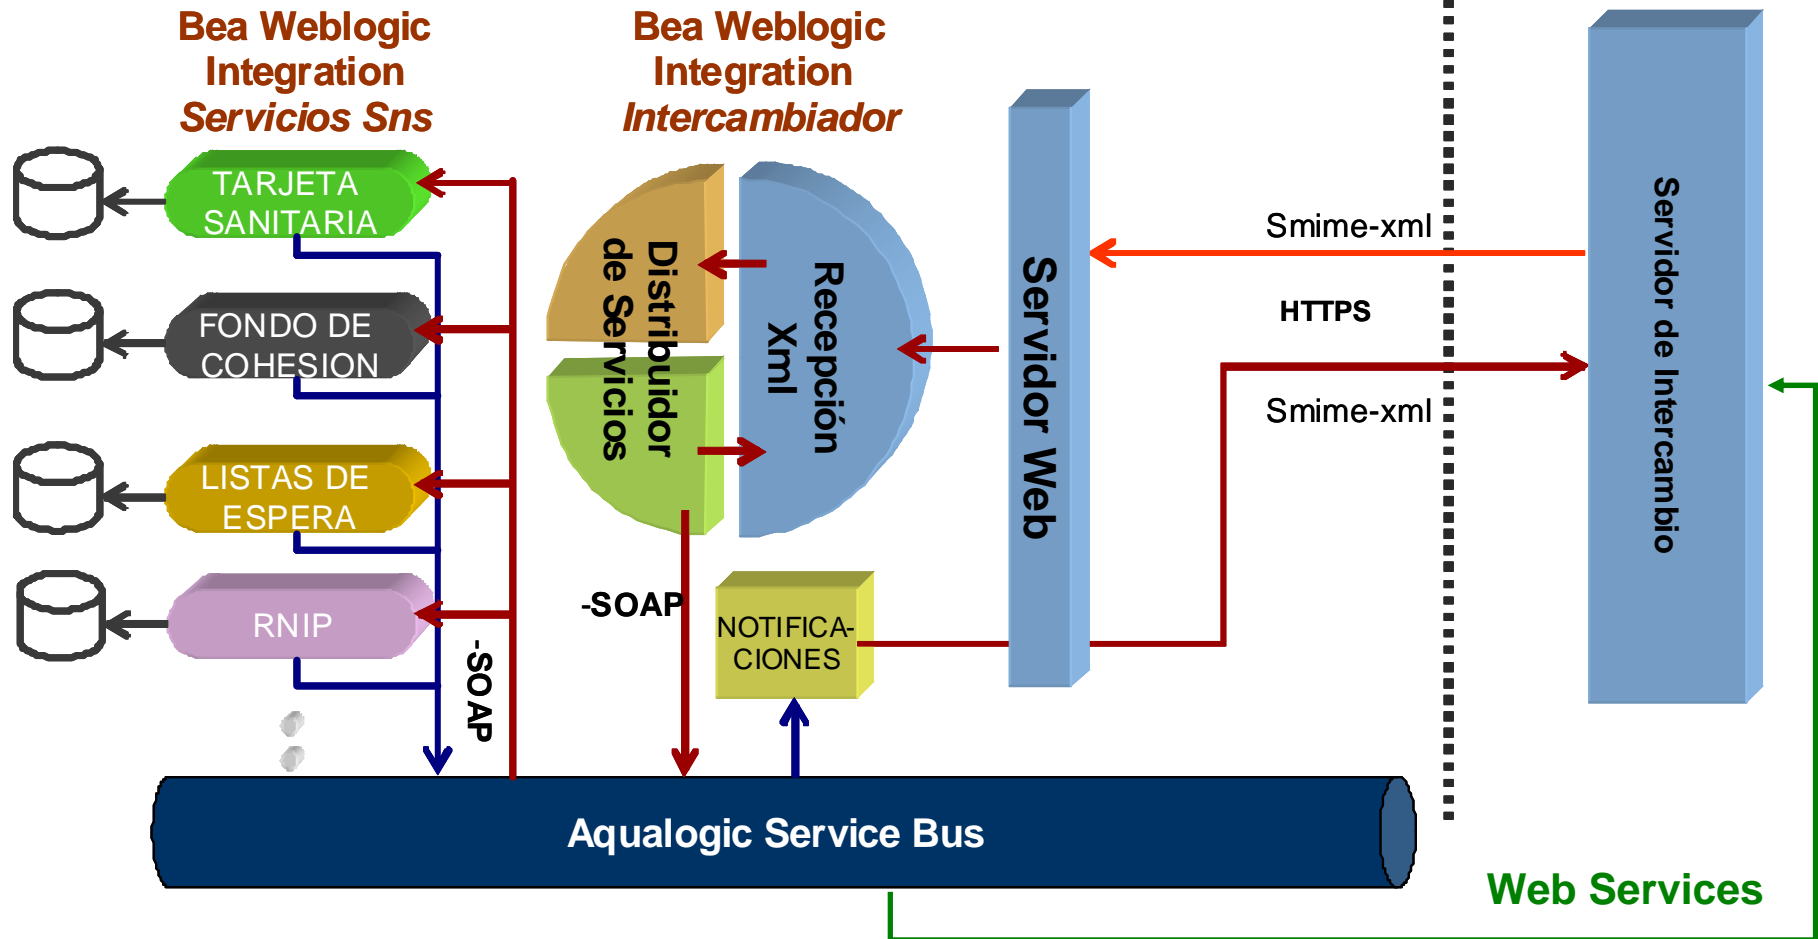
Bea Weblogic Integration
Servicios Sns

Bea Weblogic Integration
Intercambiador

TARJETA SANITARIA

FONDO DE COHESION

LISTAS DE ESPERA

RNIP

-SOAP

Distribuidor de Servicios

Recepción Xml

-SOAP

NOTIFICA-CIONES

Servidor Web

Smime-xml

HTTPS

Smime-xml

Servidor de Intercambio

Aqualogic Service Bus

Web Services